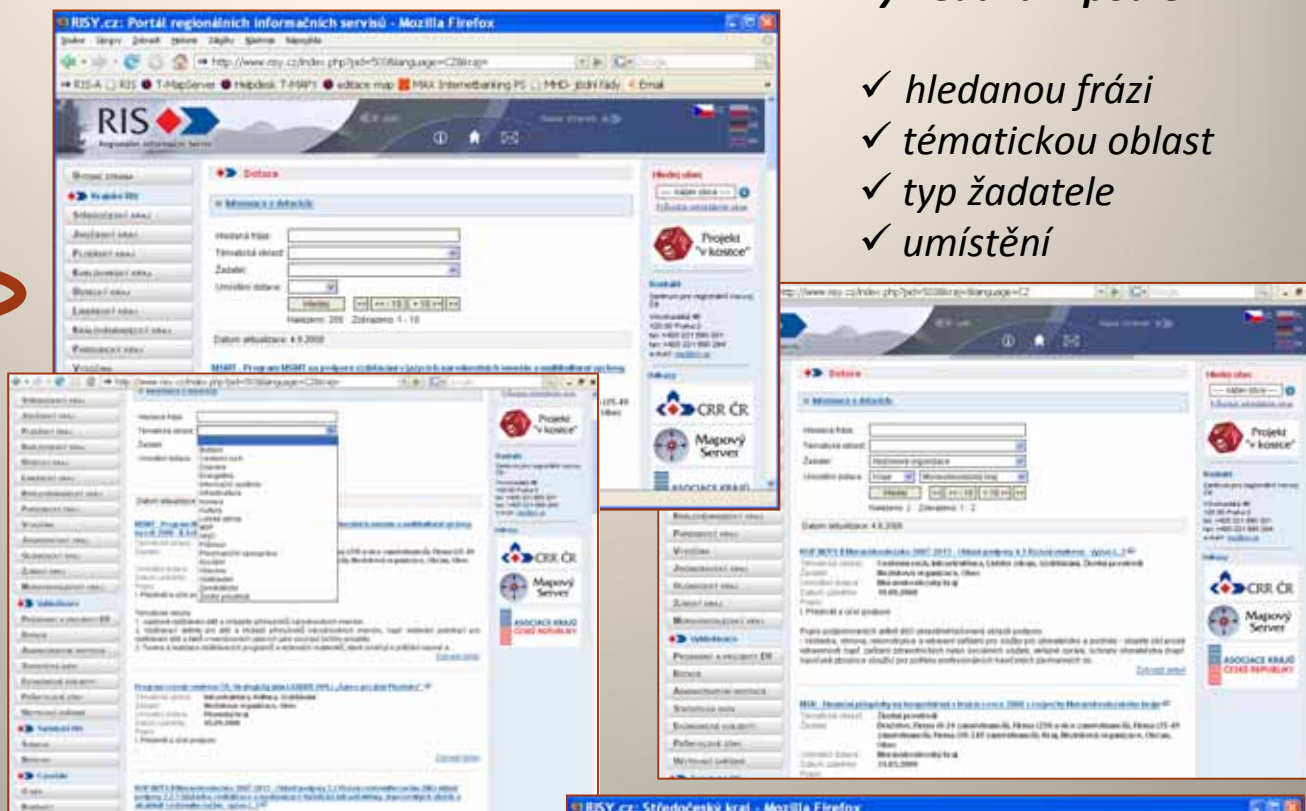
RISY.cz: Portál regionálních informačních servisů - Mozilla Firefox

✓ hledanou frázi
✓ tématickou oblast
✓ typ žadatele
✓ umístění

RIS

Dotace

Informace o dotacích

Hledaná fráze:
Tématická oblast:
Žadatel:
Umístění dotace:

Hledej

Nalezeno: 208 Zobrazeno: 1 - 10

Datum aktualizace: 4.9.2008

Projekt "v kostce"

CRR ČR

Mapový Server

ASOCIACE KRAJŮ ČESKÉ REPUBLIKY

Nalezeno: 2 Zobrazeno: 1 - 2

Datum aktualizace: 4.9.2008

RISY.cz: Středočeský kraj - Mozilla Firefox